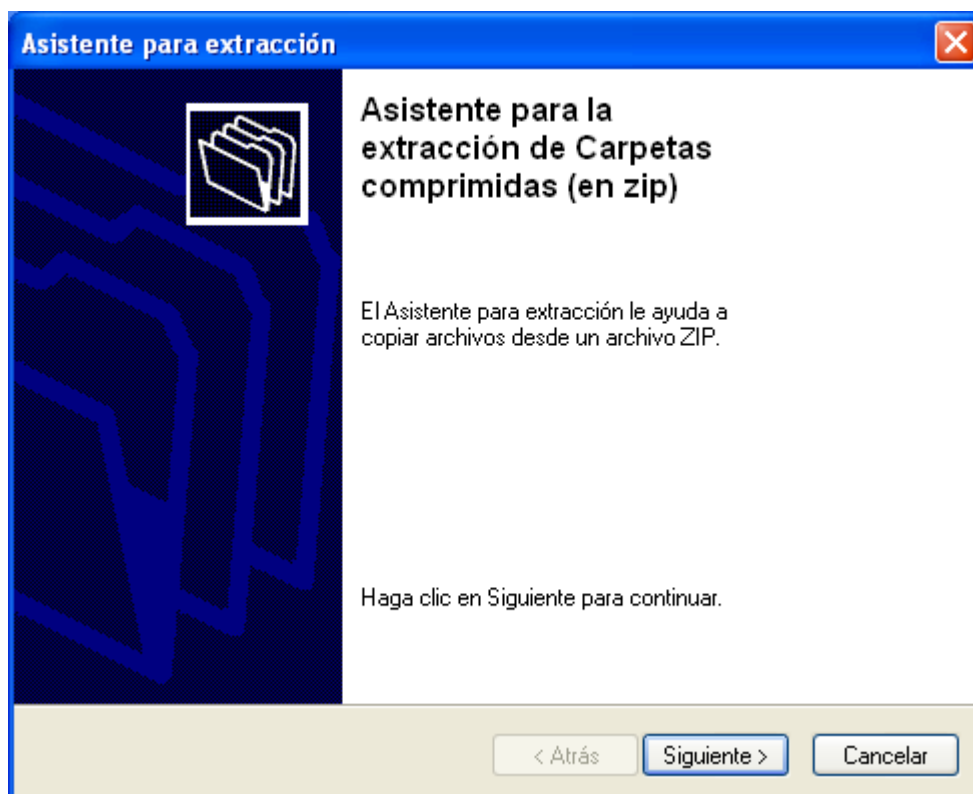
Asistente para extracción

Asistente para la extracción de Carpetas comprimidas (en zip)

El Asistente para extracción le ayuda a copiar archivos desde un archivo ZIP.

Haga clic en Siguiente para continuar.

< Atrás
Siguiente >
Cancelar